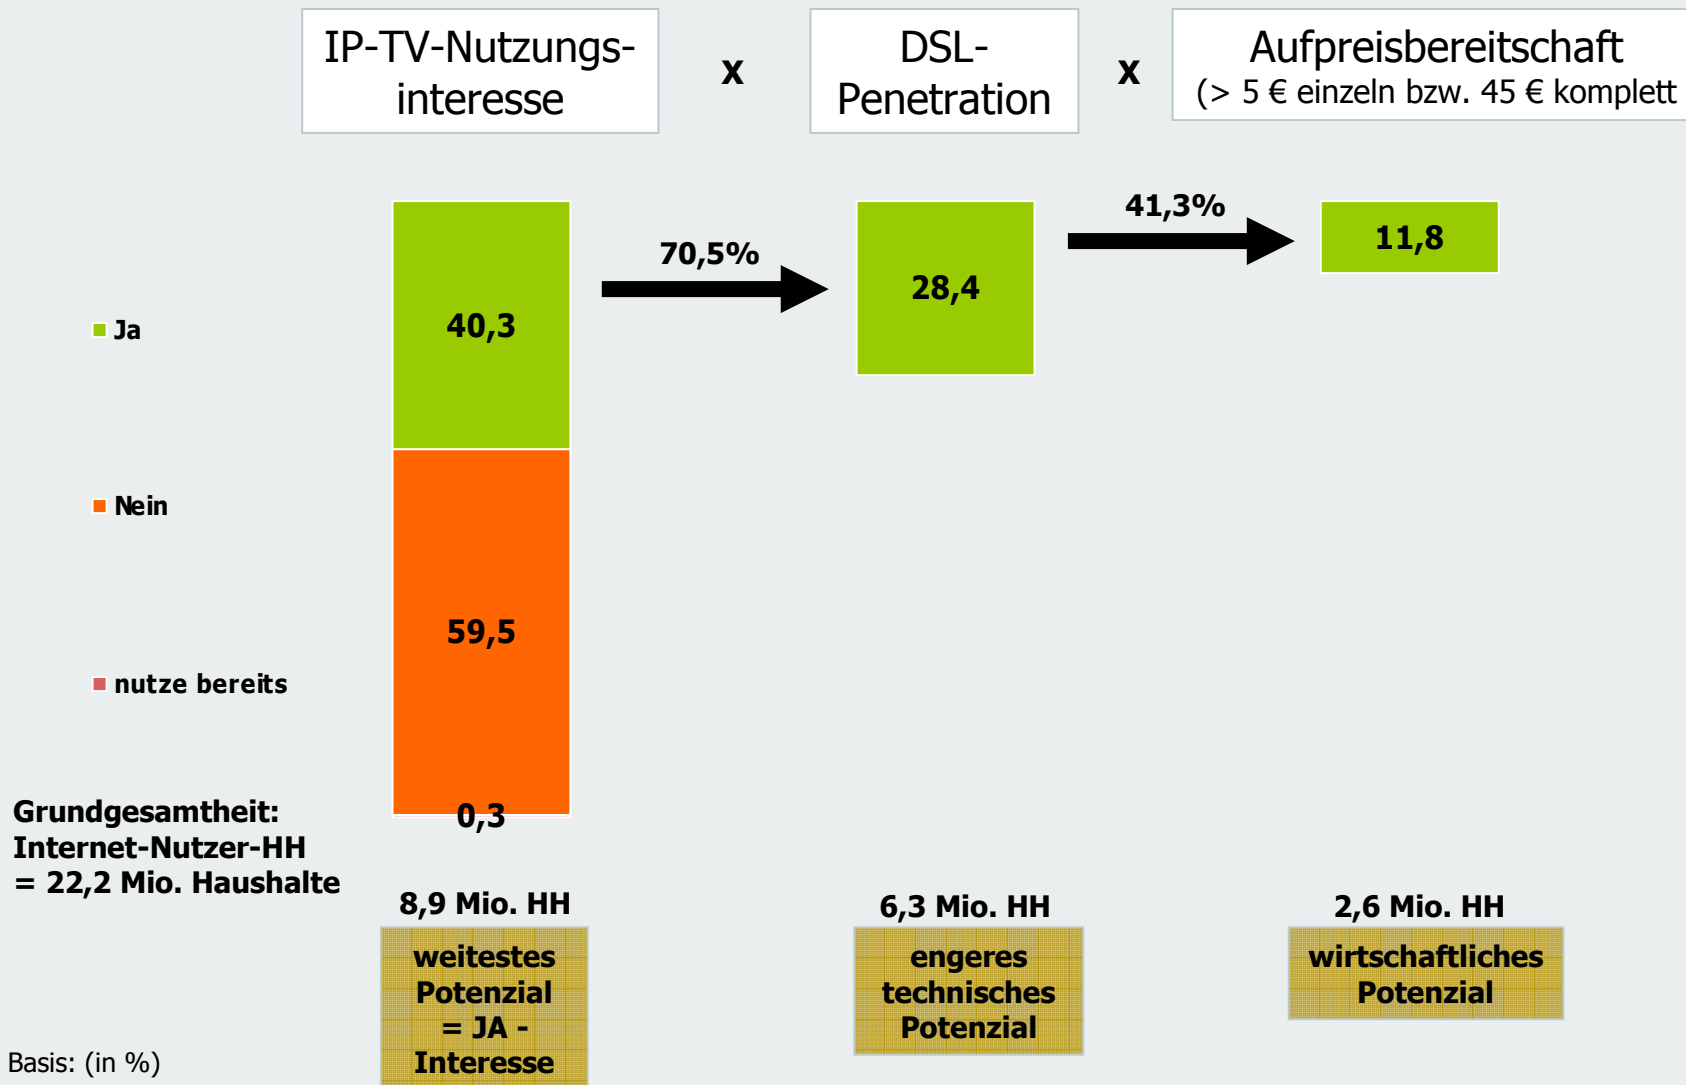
IP-TV-Nutzungsinteresse

x

DSL-Penetration

x

Aufpreisbereitschaft
(> 5 € einzeln bzw. 45 € komplett

Ja

Nein

nutze bereits

40,3

59,5

0,3

70,5%

28,4

41,3%

11,8

Grundgesamtheit:
Internet-Nutzer-HH
= 22,2 Mio. Haushalte

8,9 Mio. HH

weitestes Potenzial = JA - Interesse

6,3 Mio. HH

engeres technisches Potenzial

2,6 Mio. HH

wirtschaftliches Potenzial

Basis: (in %)